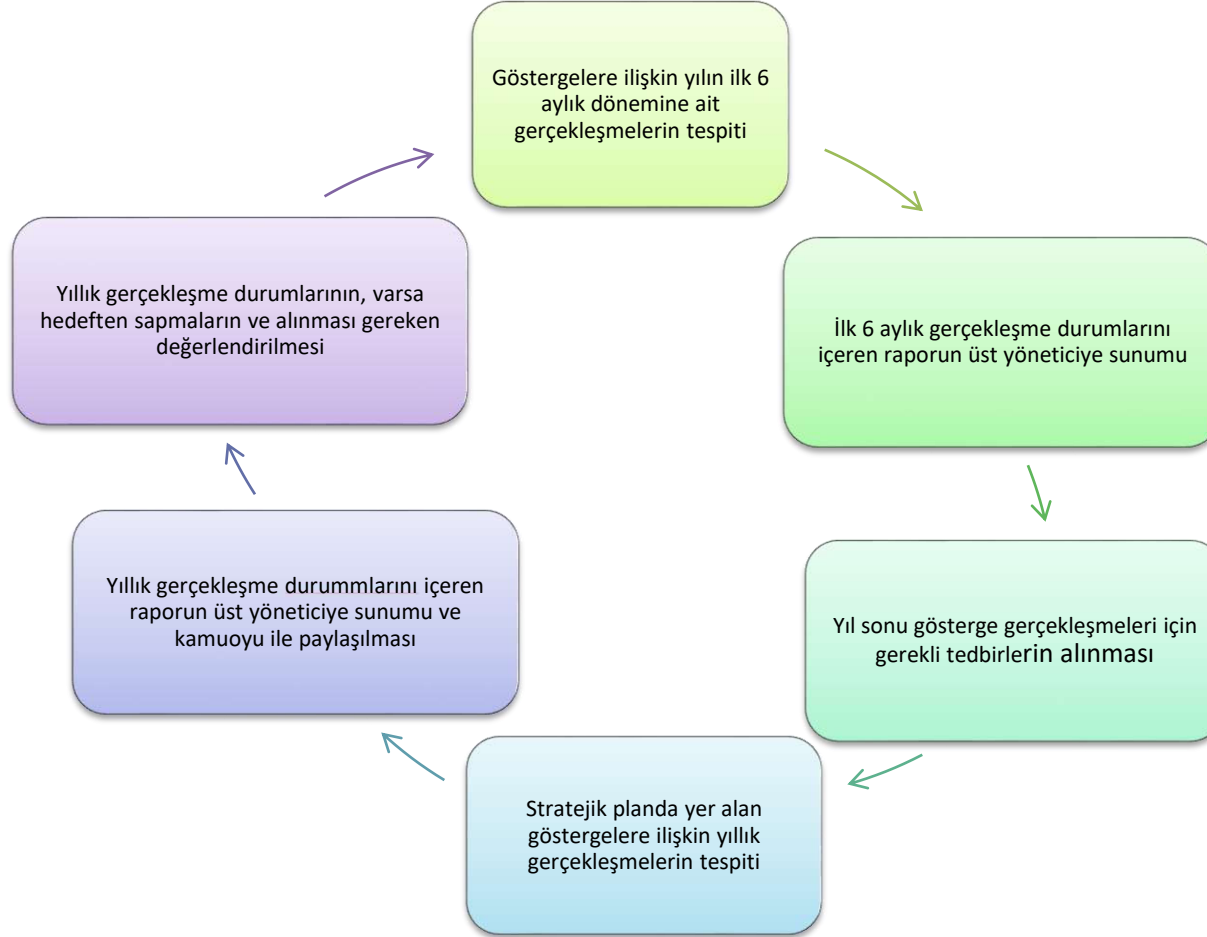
Göstergelere ilişkin yılın ilk 6 aylık dönemine ait gerçekleşmelerin tespiti

İlk 6 aylık gerçekleşme durumlarını içeren raporun üst yöneticiye sunumu

Yıl sonu gösterge gerçekleşmeleri için gerekli tedbirlerin alınması

Stratejik planda yer alan göstergelere ilişkin yıllık gerçekleşmelerin tespiti

Yıllık gerçekleşme durummlarını içeren raporun üst yöneticiye sunumu ve kamuoyu ile paylaşılması

Yıllık gerçekleşme durumlarının, varsa hedeften sapmaların ve alınması gereken değerlendirilmesi